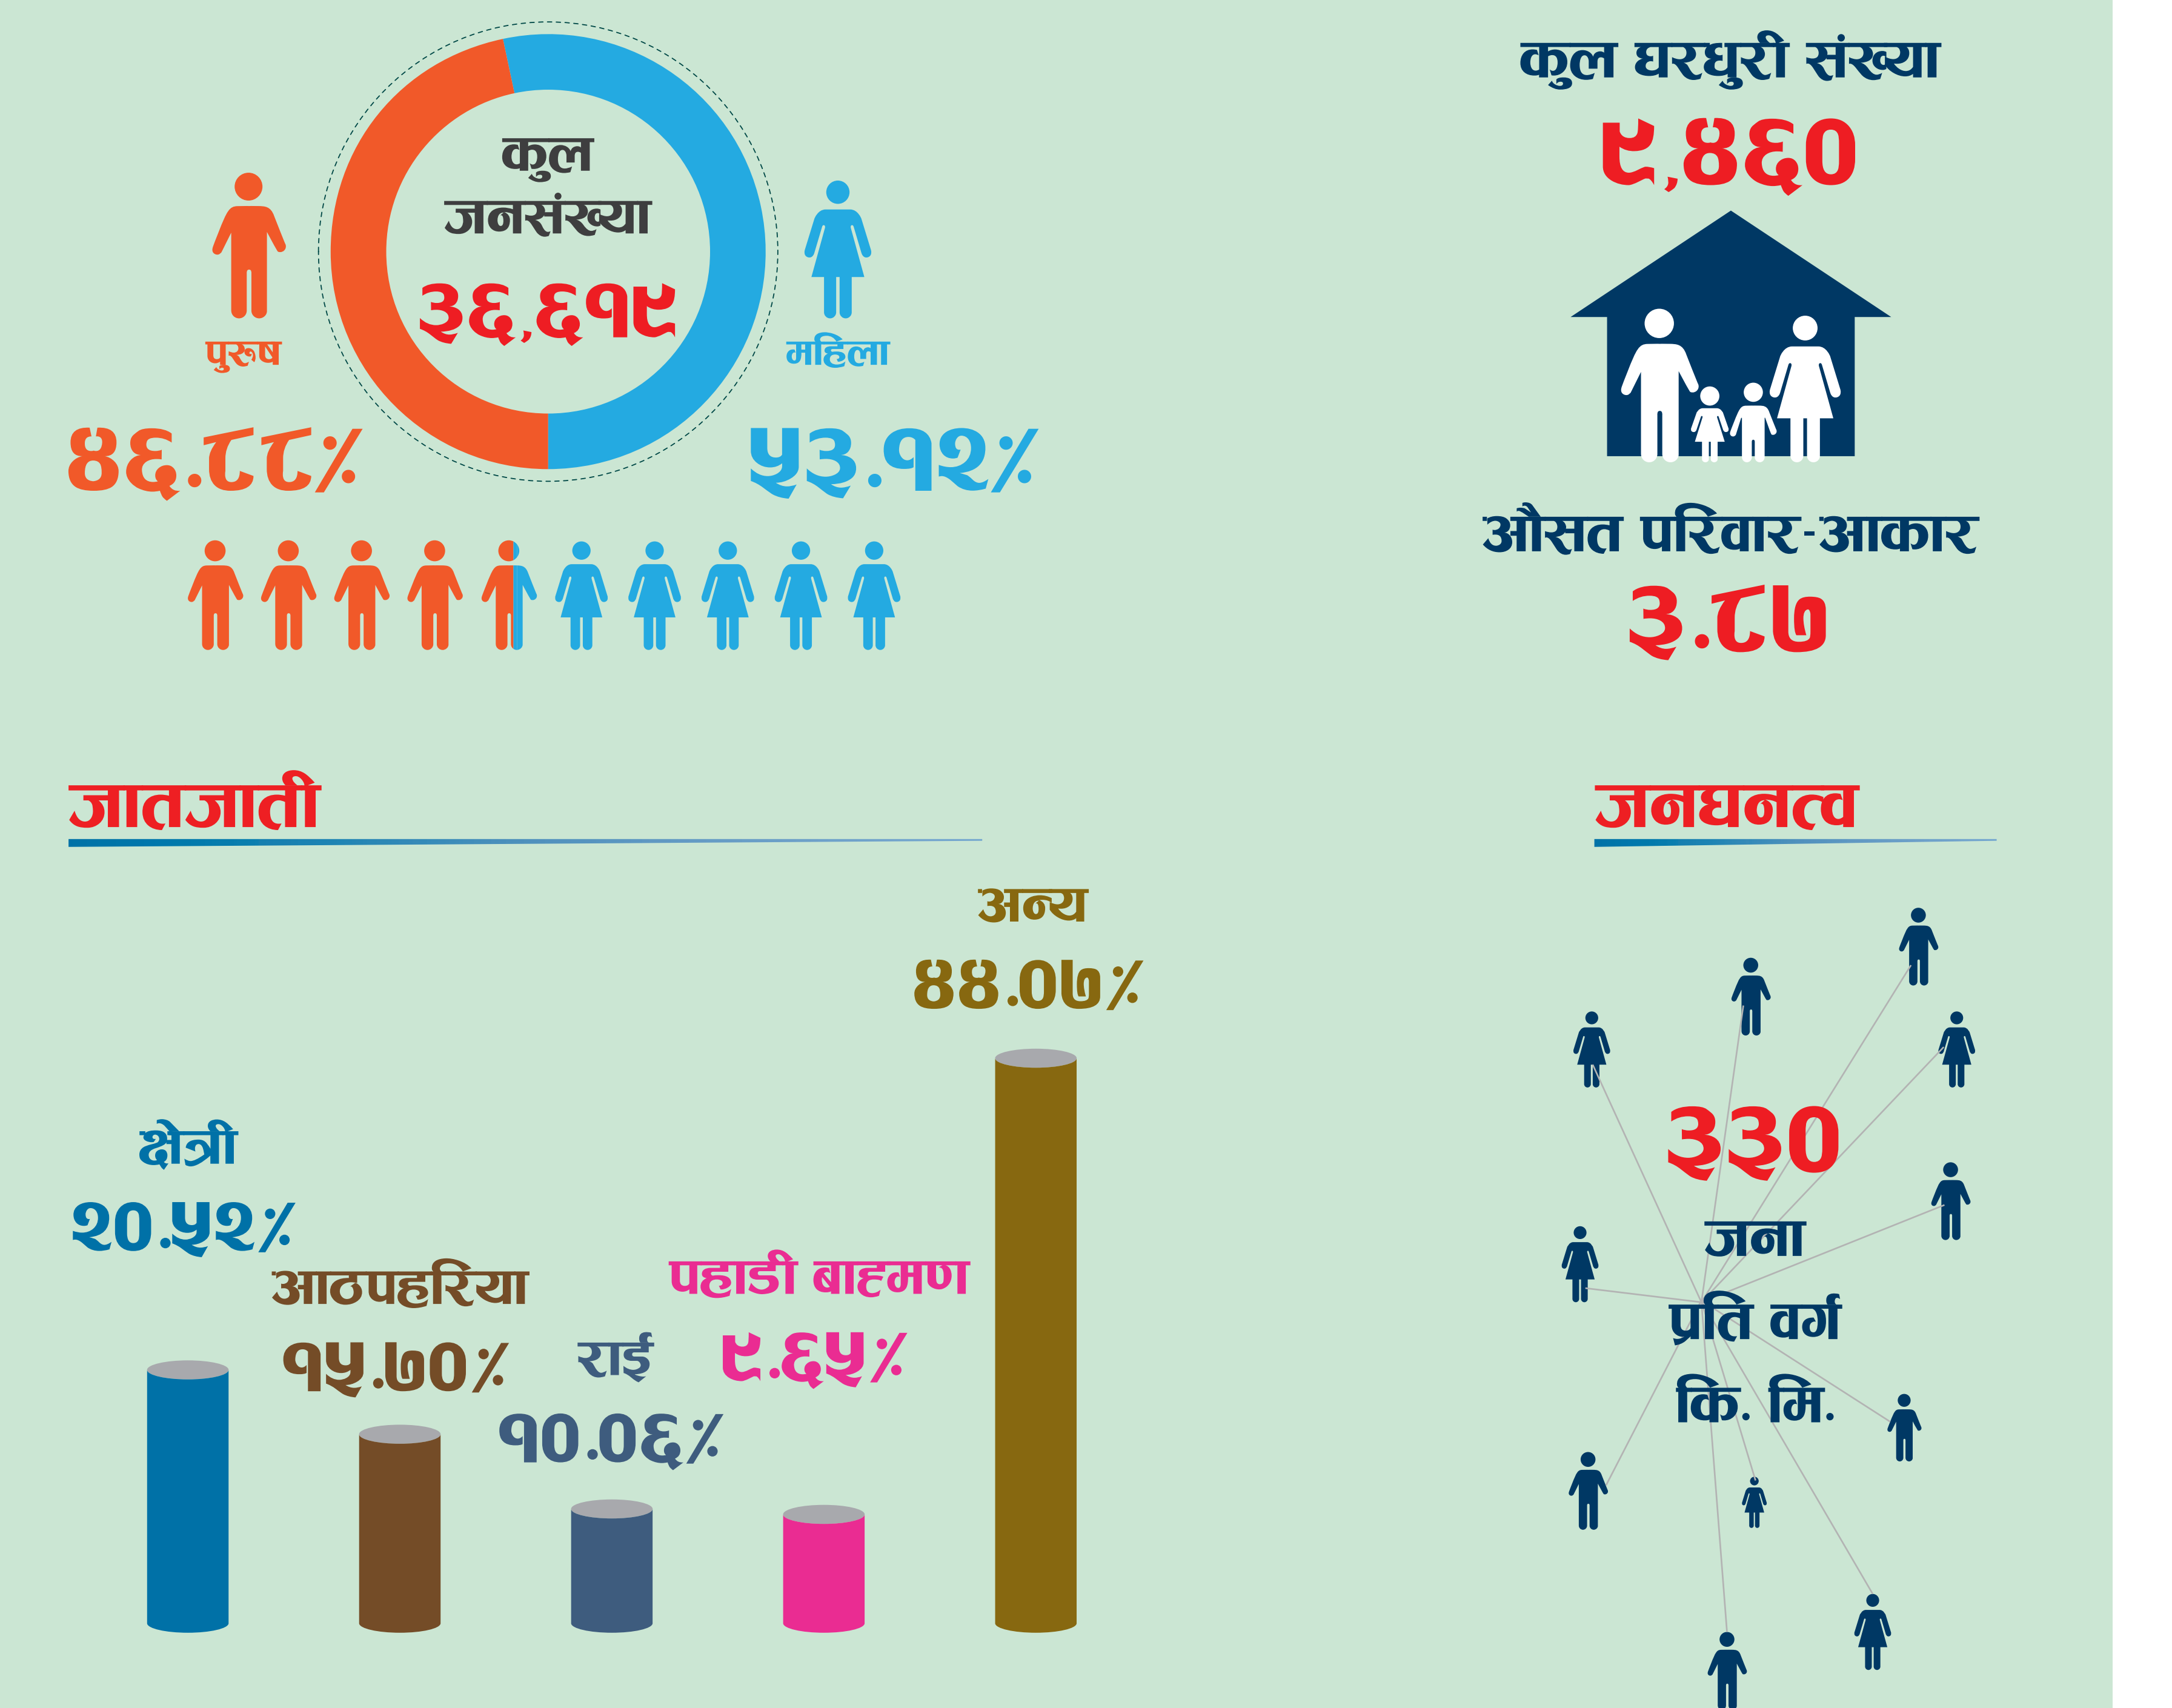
कुल जनसंख्या
३६,६१९

पुरुष
४६.८८%

महिला
५३.१२%

कुल घरधुरी संख्या
९,४६०

औसत परिवार-आकार
३.८७

जातजाती

अन्य
४४.०७%

क्षेत्री
२०.५२%

आठपहरिया
१५.७०%

राई
१०.०६%

पहाडी बाहमण
९.६५%

जनघनत्व

३३०
जना
प्रति वर्ग
कि. मि.